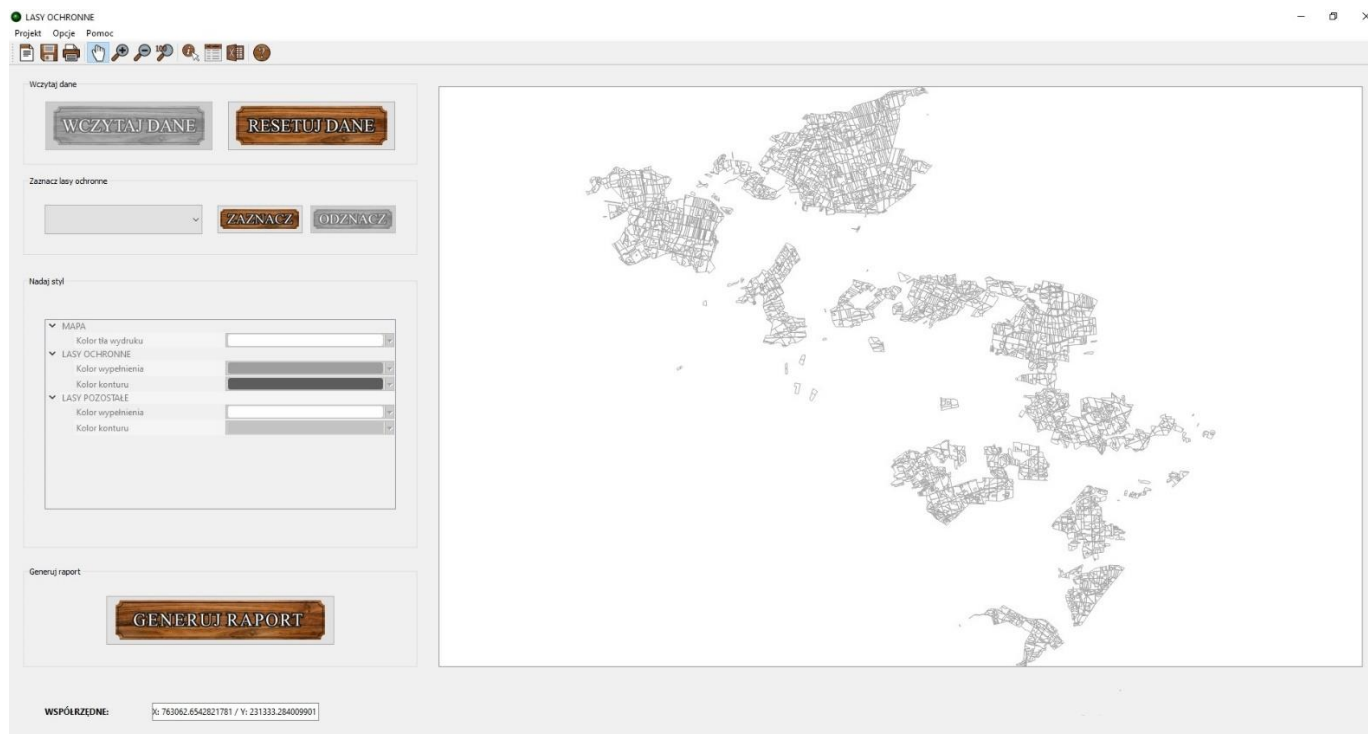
LASY OCHRONNE

Projekt Opcje Pomoc

Wczytaj dane

WCZYTAJ DANE

RESETUJ DANE

Zaznacz lasy ochronne

ZAZNACZ

ODZNACZ

Nadaj styl

MAPA

Kolor tła wydruku

LASY OCHRONNE

Kolor wypełnienia

Kolor konturu

LASY POZOSTAŁE

Kolor wypełnienia

Kolor konturu

Generuj raport

GENERUJ RAPORT

WSPÓŁRZĘDNE:

X: 763062.6542821781 / Y: 231333.284009901